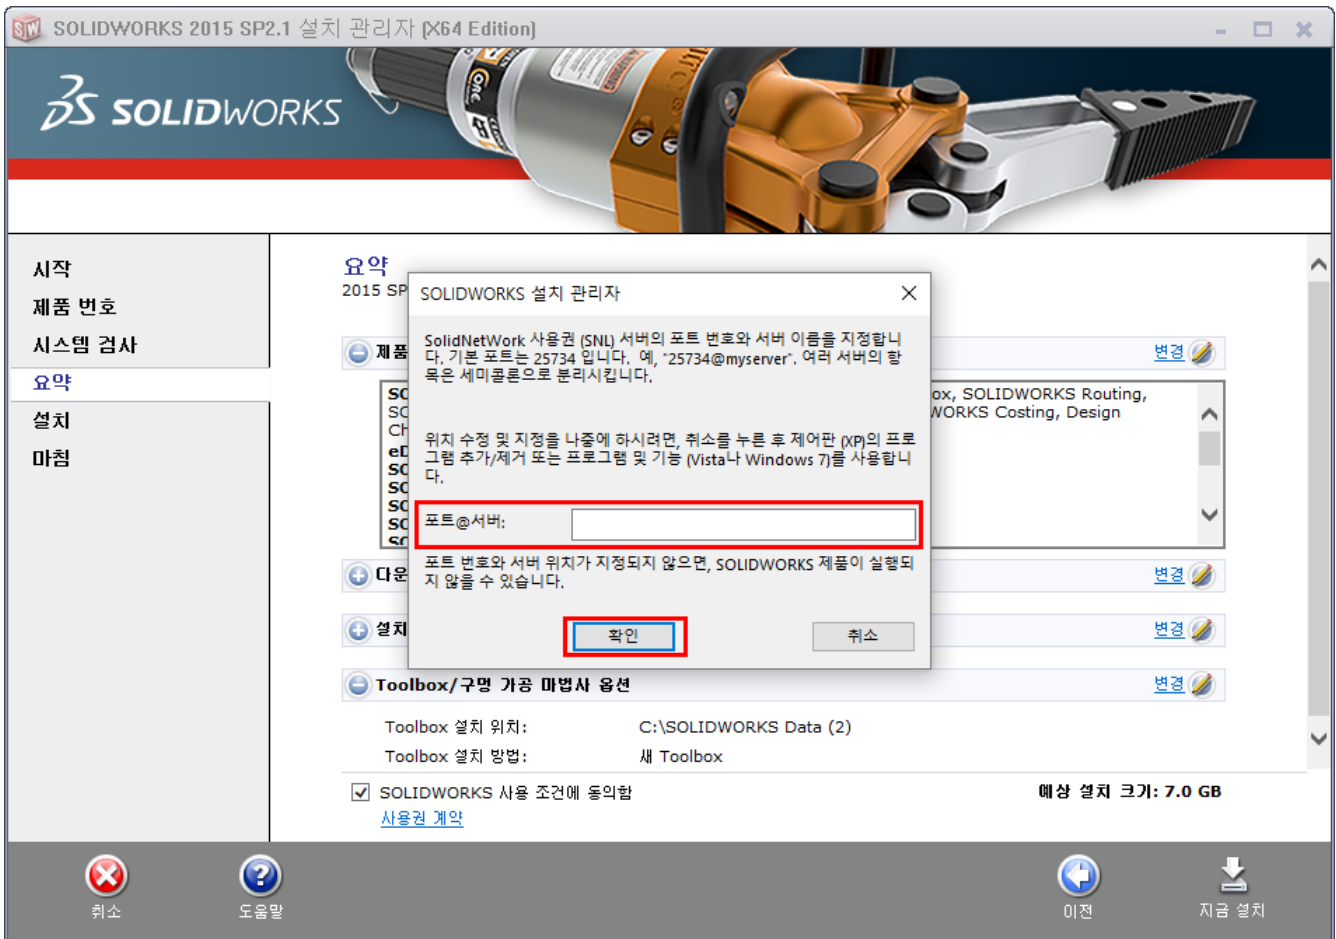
SOLIDWORKS 2015 SP2.1 설치 관리자 [X64 Edition]

SOLIDWORKS

시작
제품 번호
시스템 검사
요약
설치
마침

요약
2015 SP

제품 변경
SO
SO
Ch
eD
SO
SO
SO
SO
SO
ox, SOLIDWORKS Routing, WORKS Costing, Design

다운 변경
설치 변경

SOLIDWORKS 설치 관리자

SolidNetWork 사용권 (SNL) 서버의 포트 번호와 서버 이름을 지정합니다. 기본 포트는 25734 입니다. 예, "25734@myserver". 여러 서버의 항목은 세미콜론으로 분리시킵니다.

위치 수정 및 지정을 나중에 하시려면, 취소를 누른 후 제어판 (XP)의 프로그램 추가/제거 또는 프로그램 및 기능 (Vista나 Windows 7)를 사용합니다.

포트@서버:

포트 번호와 서버 위치가 지정되지 않으면, SOLIDWORKS 제품이 실행되지 않을 수 있습니다.

확인
취소

Toolbox/구멍 가공 마법사 옵션 변경
Toolbox 설치 위치: C:\SOLIDWORKS Data (2)
Toolbox 설치 방법: 새 Toolbox

SOLIDWORKS 사용 조건에 동의함
사용권 계약
예상 설치 크기: 7.0 GB

취소
도움말
이전
지금 설치